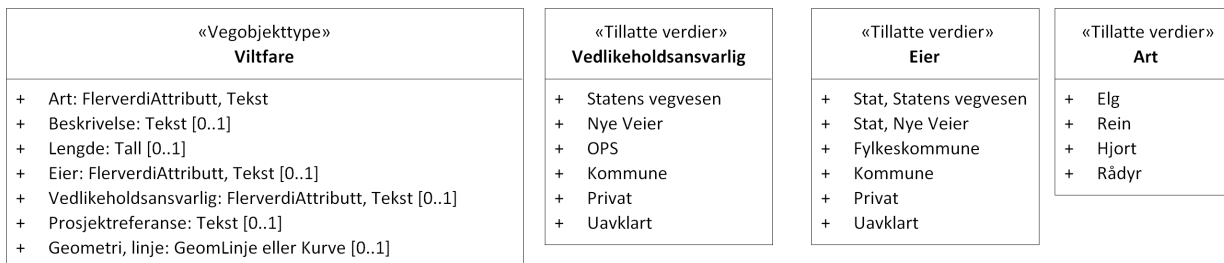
«Vegobjekttype»
**Viltfare**

+ Art: FlerverdiAttributt, Tekst
+ Beskrivelse: Tekst [0..1]
+ Lengde: Tall [0..1]
+ Eier: FlerverdiAttributt, Tekst [0..1]
+ Vedlikeholdsansvarlig: FlerverdiAttributt, Tekst [0..1]
+ Prosjektreferanse: Tekst [0..1]
+ Geometri, linje: GeomLinje eller Kurve [0..1]

«Tillatte verdier»
**Vedlikeholdsansvarlig**

+ Statens vegvesen
+ Nye Veier
+ OPS
+ Kommune
+ Privat
+ Uavklart

«Tillatte verdier»
**Eier**

+ Stat, Statens vegvesen
+ Stat, Nye Veier
+ Fylkeskommune
+ Kommune
+ Privat
+ Uavklart

«Tillatte verdier»
**Art**

+ Elg
+ Rein
+ Hjort
+ Rådyr